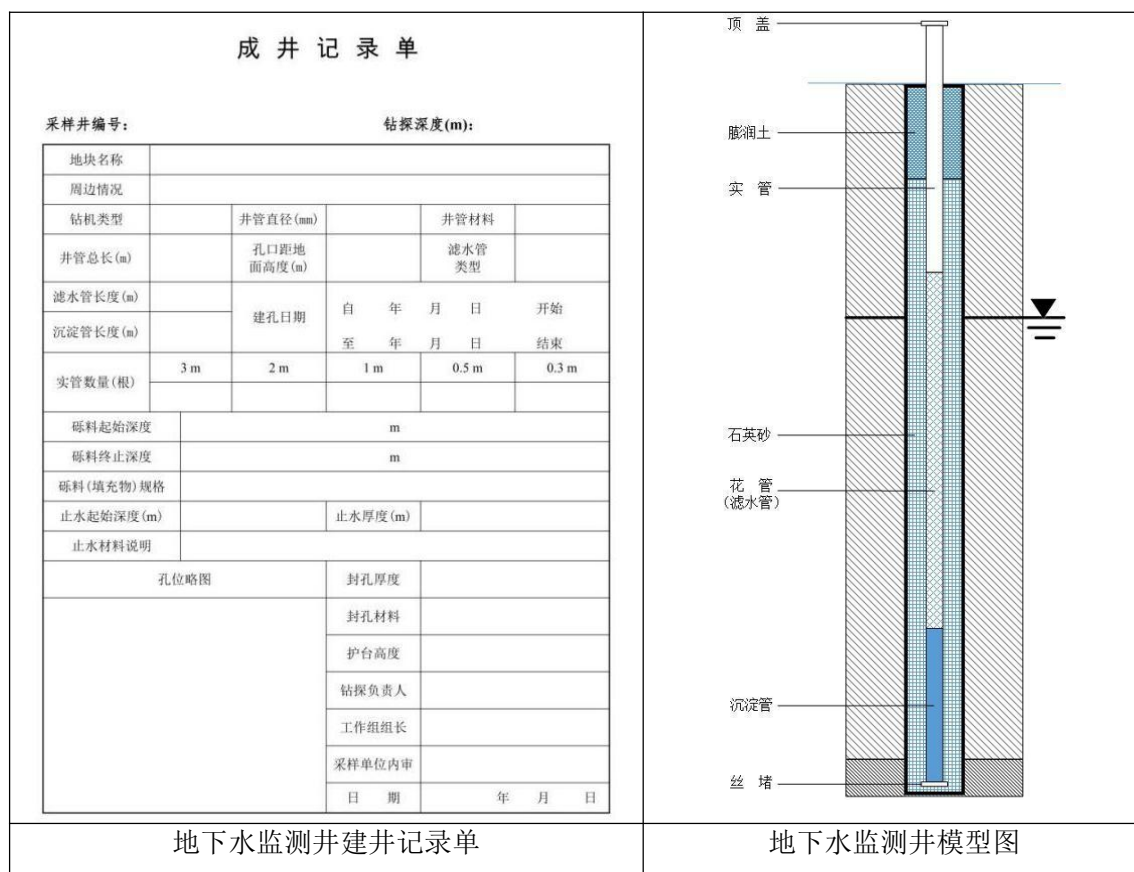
成 井 记 录 单

采样井编号： 钻探深度(m)：

| 地块名称 | | | | | |
|---|---|---|---|---|---|
| 周边情况 | | | | | |
| 钻机类型 | | 井管直径(mm) | | 井管材料 | |
| 井管总长(m) | | 孔口距地面高度(m) | | 滤水管类型 | |
| 滤水管长度(m) | | 建孔日期 | 自 年 | 月 日 | 开始 |
| 沉淀管长度(m) | | | 至 年 | 月 日 | 结束 |
| 实管数量(根) | 3 m | 2 m | 1 m | 0.5 m | 0.3 m |
| | | | | | |
| 砾料起始深度 | m | | | | |
| 砾料终止深度 | m | | | | |
| 砾料(填充物)规格 | | | | | |
| 止水起始深度(m) | | 止水厚度(m) | | | |
| 止水材料说明 | | | | | |
| 孔位略图 | | 封孔厚度 | | | |
| | | 封孔材料 | | | |
| | | 护台高度 | | | |
| | | 钻探负责人 | | | |
| | | 工作组组长 | | | |
| | | 采样单位内审 | | | |
| | | 日 期 | 年 月 日 | | |

顶 盖
膨润土
实 管
石英砂
花 管
(滤水管)
沉淀管
丝 堵

地下水监测井建井记录单

地下水监测井模型图